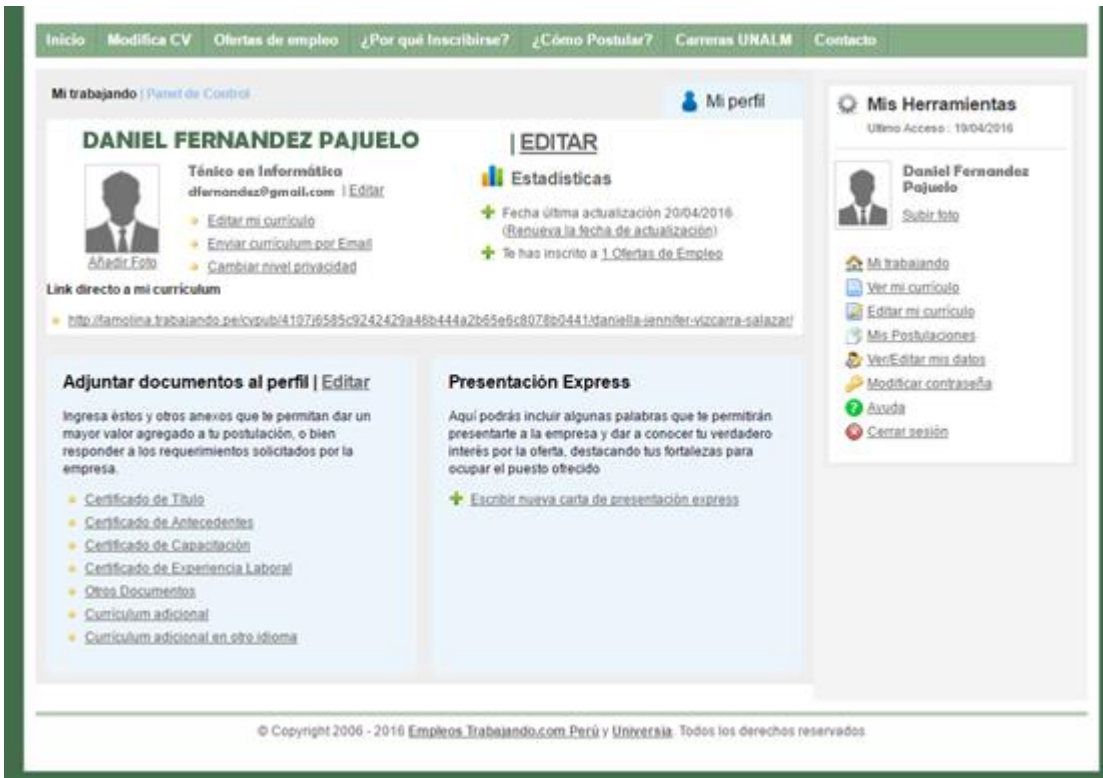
Inicio Modifica CV Ofertas de empleo ¿Por qué Inscribirse? ¿Cómo Postular? Carreras UNALM Contacto

Mi trabajando | Panel de Control

Mi perfil

DANIEL FERNANDEZ PAJUELO

| EDITAR

Ténico en Informática
dfernandez@gmail.com | Editar

Editar mi currículo
Enviar currículum por Email
Cambiar nivel privacidad

Añadir Foto

Estadisticas

Fecha última actualización 20/04/2016
(Renueva la fecha de actualización)
Te has inscrito a 1 Ofertas de Empleo

Link directo a mi currículum

http://lamolina.trabajando.pe/cvpub/4107j6585c9242429a46b444a2b65e6c8078b0441/daniella-jennifer-vizcarra-salazar/

Adjuntar documentos al perfil | Editar

Ingresa éstos y otros anexos que te permitan dar un mayor valor agregado a tu postulación, o bien responder a los requerimientos solicitados por la empresa.

Certificado de Título
Certificado de Antecedentes
Certificado de Capacitación
Certificado de Experiencia Laboral
Otros Documentos
Currículum adicional
Currículum adicional en otro idioma

Presentación Express

Aquí podrás incluir algunas palabras que te permitirán presentarte a la empresa y dar a conocer tu verdadero interés por la oferta, destacando tus fortalezas para ocupar el puesto ofrecido

Escribir nueva carta de presentación express

Mis Herramientas

Ultimo Acceso : 19/04/2016

Daniel Fernandez Pajuelo
Subir foto

Mi trabajando
Ver mi currículo
Editar mi currículo
Mis Postulaciones
Ver/Editar mis datos
Modificar contraseña
Ayuda
Cerrar sesión

© Copyright 2006 - 2016 Empleos Trabajando.com Perú y Universia. Todos los derechos reservados